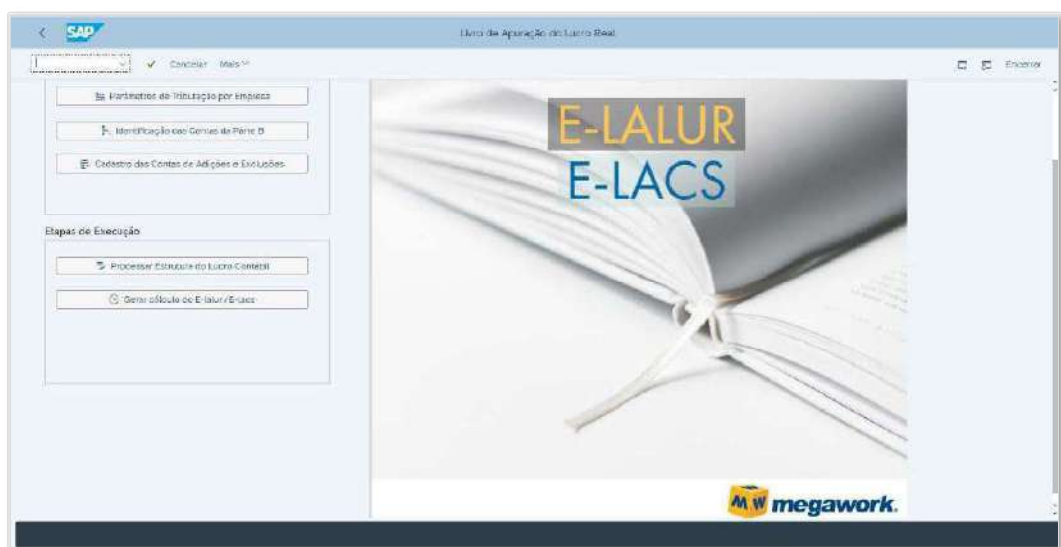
SAP

Livro de Apuração do Lucro Real

Cancelar Mais

Encerrar

Parâmetros de Tributação por Empresa

Identificação das Contas da Parte B

Cadastro das Contas de Adições e Exclusões

Etapas de Execução

Processar Estrutura do Lucro Contábil

Gerar cálculo do E-lalur/E-lacs

E-LALUR
E-LACS

MW megawork.